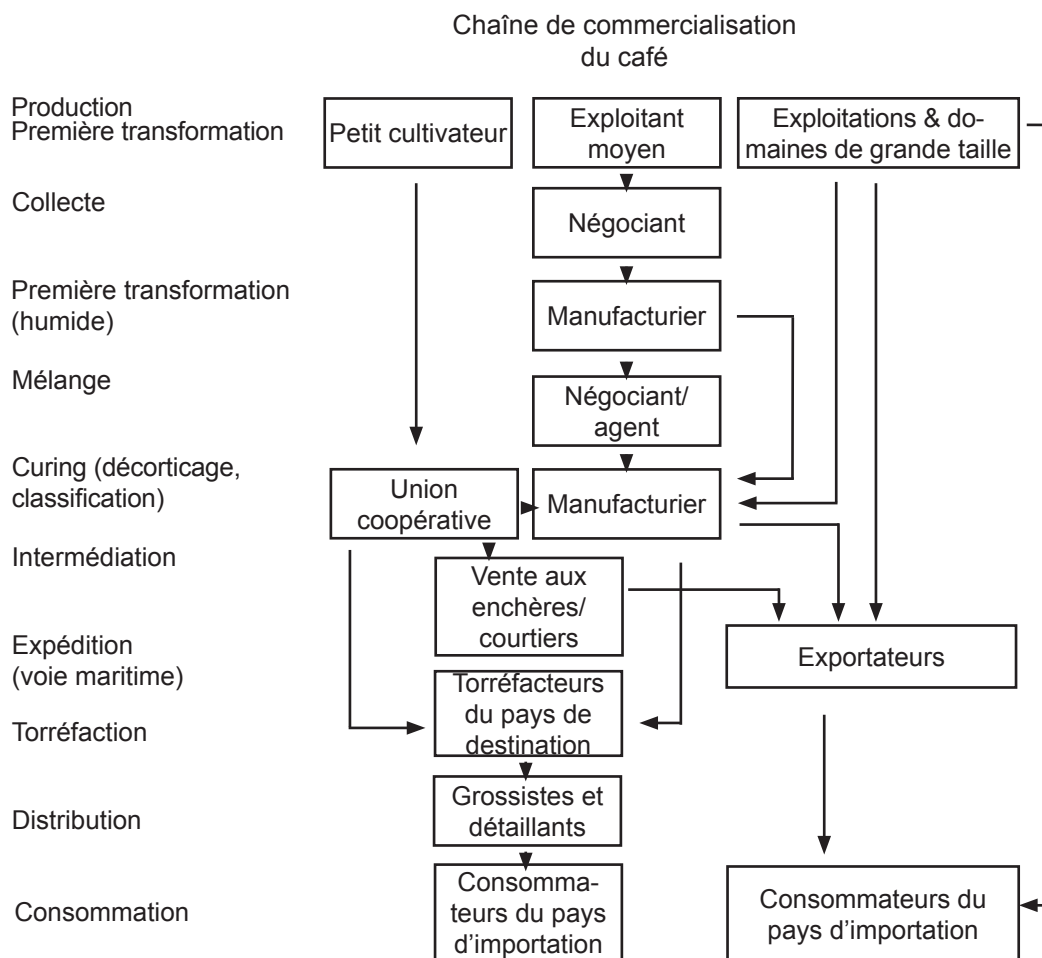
Chaîne de commercialisation du café

Production
Première transformation

Petit cultivateur

Exploitant moyen

Exploitations & domaines de grande taille

Collecte

Négociant

Première transformation (humide)

Manufacturier

Mélange

Négociant/ agent

Curing (décorticage, classification)

Union coopérative

Manufacturier

Intermédiation

Vente aux enchères/ courtiers

Expédition (voie maritime)

Exportateurs

Torréfaction

Torréfacteurs du pays de destination

Distribution

Grossistes et détaillants

Consommation

Consommateurs du pays d'importation

Consommateurs du pays d'importation